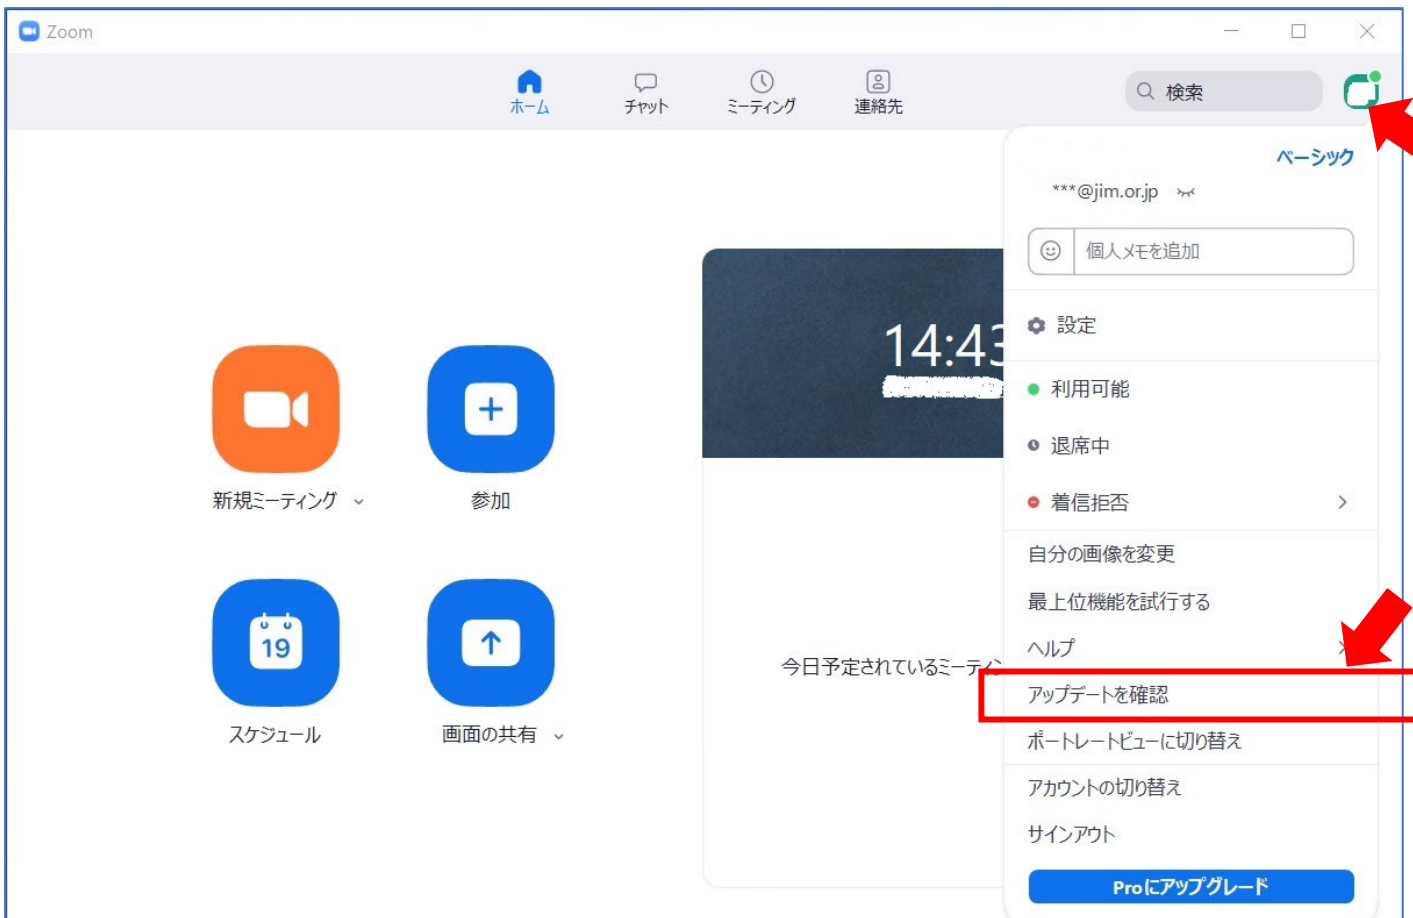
Zoom

ホーム チャット ミーティング 連絡先

検索

ベーシック

***@jim.or.jp

個人メモを追加

設定

利用可能

退席中

着信拒否

自分の画像を変更

最上位機能を試行する

ヘルプ

アップデートを確認

ポートレートビューに切り替え

アカウントの切り替え

サインアウト

Proにアップグレード

14:4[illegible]

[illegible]

今日予定されているミーティ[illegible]

新規ミーティング

参加

19

スケジュール

画面の共有